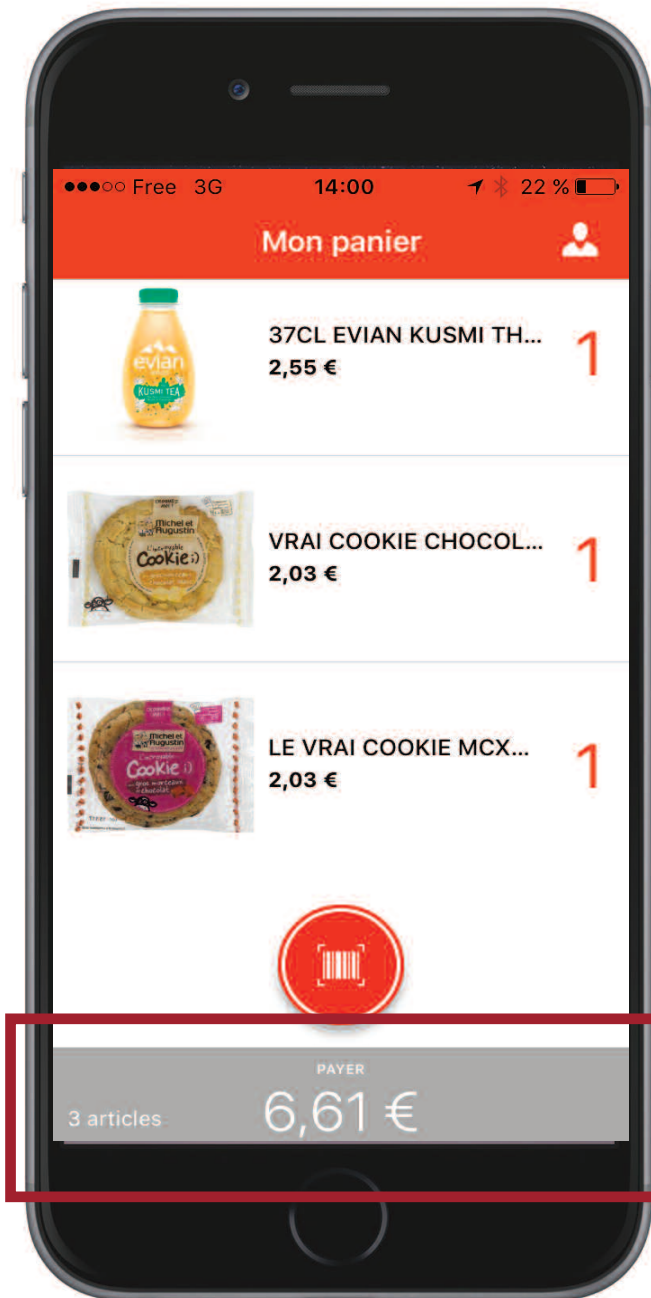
●●●○○ Free 3G 14:00 22 %

Mon panier

evian
KUSMI TEA

37CL EVIAN KUSMI TH...
2,55 €
1

Michel et Augustin
Cookie

VRAI COOKIE CHOCOL...
2,03 €
1

Michel et Augustin
Cookie

LE VRAI COOKIE MCX...
2,03 €
1

PAYER
3 articles 6,61 €